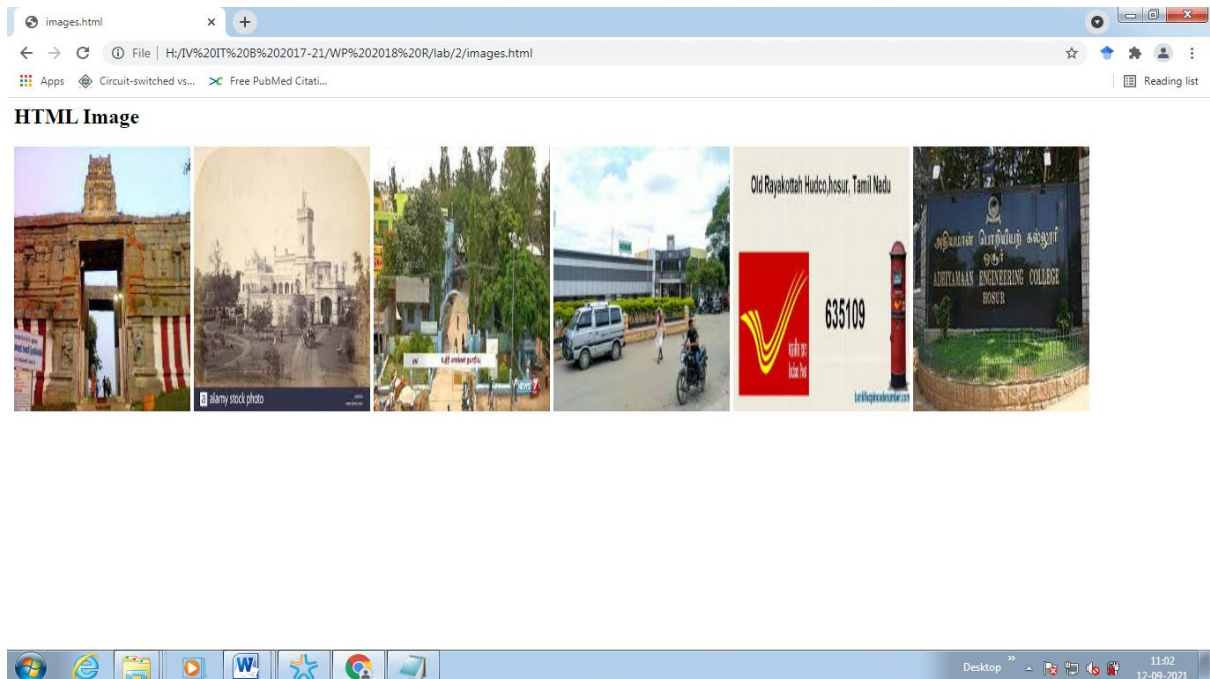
images.html

File | H:/IV%20IT%20B%202017-21/WP%202018%20R/lab/2/images.html

Apps Circuit-switched vs... Free PubMed Citati...

Reading list

HTML Image

a alamy stock photo

Old Rayakottah Hudco,hosur, Tamil Nadu

635109

India Post

அதியமான் பொறியியல் கல்லூரி
ஓசூர்
ADHIYAMAAN ENGINEERING COLLEGE
HOSUR

Desktop

11:02
12-09-2021